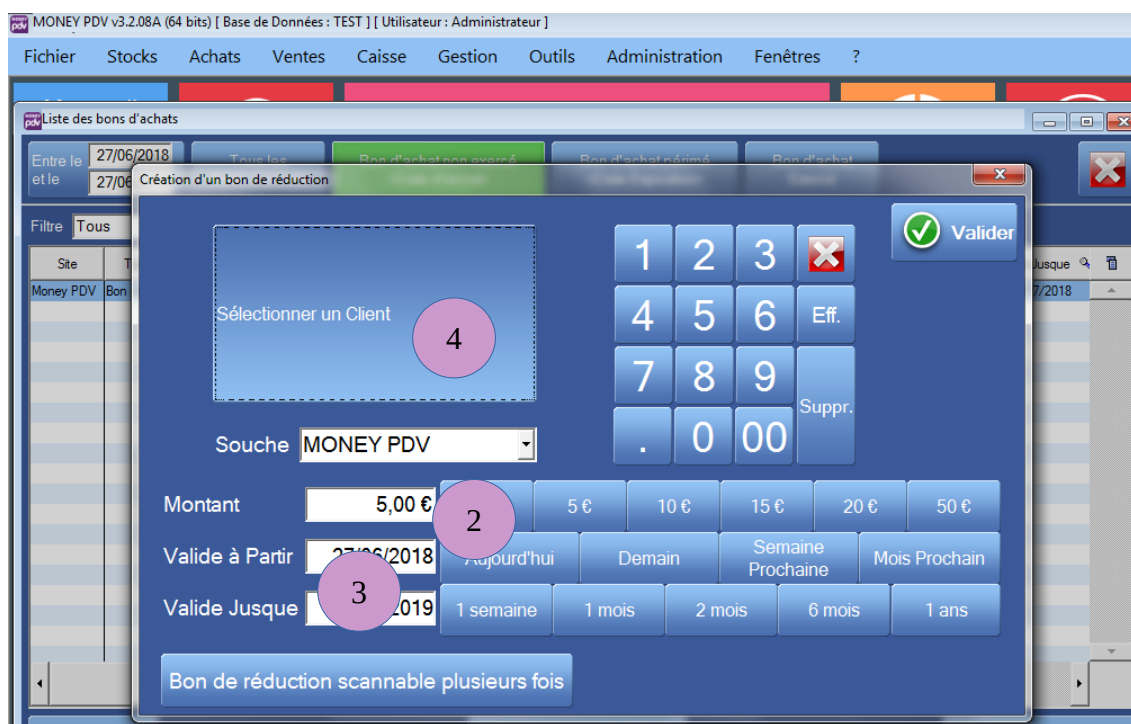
MONEY PDV v3.2.08A (64 bits) [ Base de Données : TEST ] [ Utilisateur : Administrateur ]

Fichier Stocks Achats Ventes Caisse Gestion Outils Administration Fenêtres ?

Liste des bons d'achats

Entre le 27/06/2018
et le 27/06

Tous les
Bon d'achat non exercé
Bon d'achat périmé
Bon d'achat

Filtre Tous

Site
Money PDV Bon

Jusque
7/2018

Création d'un bon de réduction

Valider

Sélectionner un Client

4

1 2 3
4 5 6 Eff.
7 8 9 Suppr.
. 0 00

Souche MONEY PDV

Montant 5,00 €

2

5 € 10 € 15 € 20 € 50 €

Valide à Partir 27/06/2018

Aujourd'hui Demain Semaine Prochaine Mois Prochain

3

Valide Jusque 2019

1 semaine 1 mois 2 mois 6 mois 1 ans

Bon de réduction scannable plusieurs fois